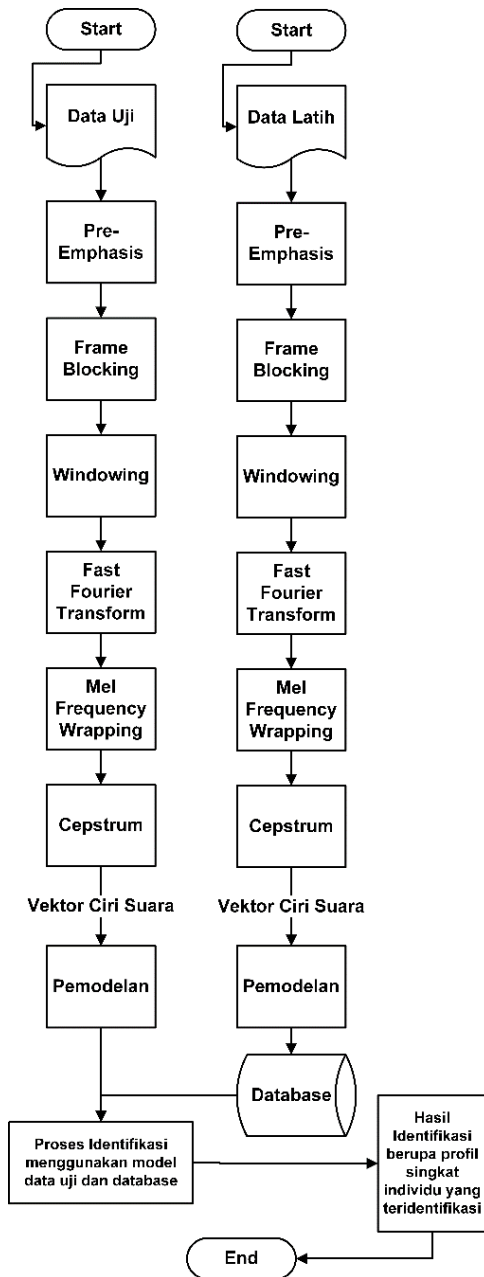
Start

Start

Data Uji

Data Latih

Pre-Emphasis

Pre-Emphasis

Frame Blocking

Frame Blocking

Windowing

Windowing

Fast Fourier Transform

Fast Fourier Transform

Mel Frequency Wrapping

Mel Frequency Wrapping

Cepstrum

Cepstrum

Vektor Ciri Suara

Vektor Ciri Suara

Pemodelan

Pemodelan

Database

Proses Identifikasi menggunakan model data uji dan database

Hasil Identifikasi berupa profil singkat individu yang teridentifikasi

End